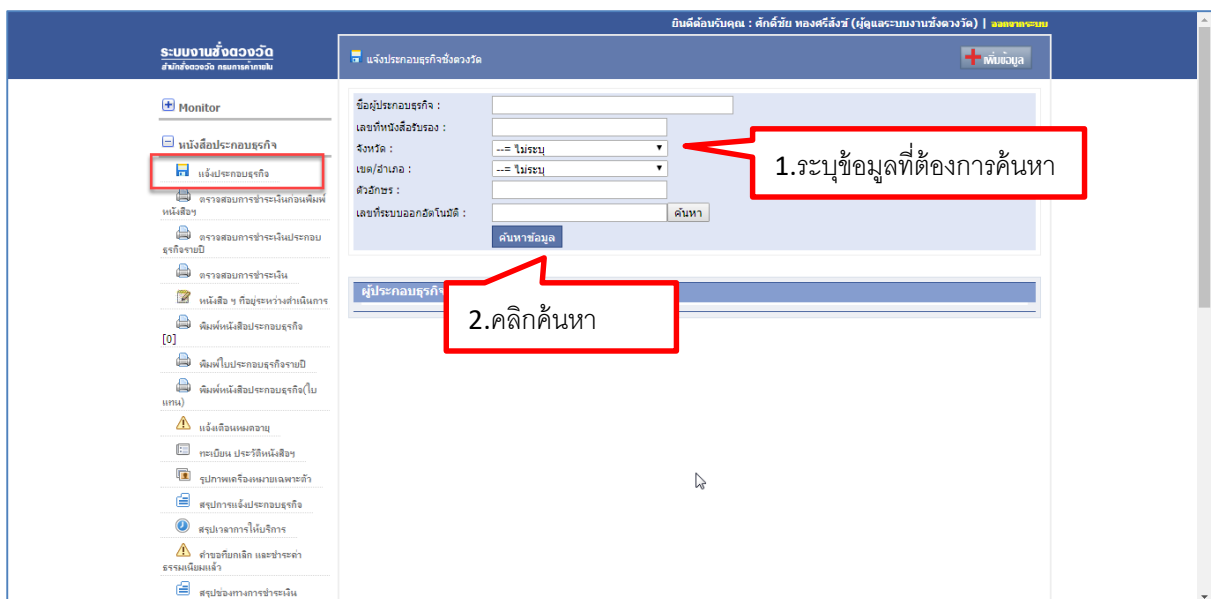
ยินดีต้อนรับคุณ : ศักดิ์ชัย ทองศรีสังข์ (ผู้ดูแลระบบงานชั่งตวงวัด) | ออกจากระบบ

ระบบงานชั่งตวงวัด
สำนักชั่งตวงวัด กรมการค้าภายใน

แจ้งประกอบธุรกิจชั่งตวงวัด

เพิ่มข้อมูล

Monitor

หนังสือประกอบธุรกิจ

แจ้งประกอบธุรกิจ

ตรวจสอบการชำระเงินก่อนพิมพ์หนังสือฯ

ตรวจสอบการชำระเงินประกอบธุรกิจรายปี

ตรวจสอบการชำระเงิน

หนังสือ ฯ ที่อยู่ระหว่างดำเนินการ

พิมพ์หนังสือประกอบธุรกิจ [0]

พิมพ์ใบประกอบธุรกิจรายปี

พิมพ์หนังสือประกอบธุรกิจ(ใบแทน)

แจ้งเตือนหมดอายุ

ทะเบียน ประวัติหนังสือฯ

รูปภาพเครื่องหมายเฉพาะตัว

สรุปการแจ้งประกอบธุรกิจ

สรุปเวลาการให้บริการ

คำขอที่ยกเลิก และชำระค่าธรรมเนียมแล้ว

สรุปช่องทางการชำระเงิน

ชื่อผู้ประกอบธุรกิจ :
เลขที่หนังสือรับรอง :
จังหวัด : --= ไม่ระบุ
เขต/อำเภอ : --= ไม่ระบุ
ตัวอักษร :
เลขที่ระบบออกอัตโนมัติ : ค้นหา
ค้นหาข้อมูล

1.ระบุข้อมูลที่ต้องการค้นหา

ผู้ประกอบธุรกิจ

2.คลิกค้นหา